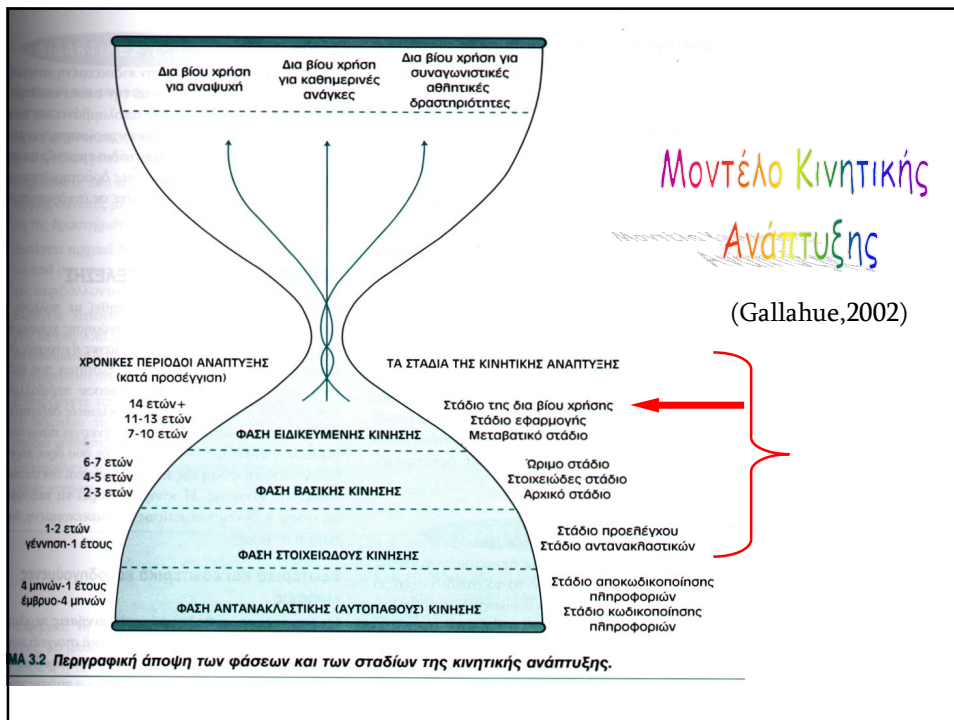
Δια βίου χρήση για αναψυχή

Δια βίου χρήση για καθημερινές ανάγκες

Δια βίου χρήση για συναγωνιστικές αθλητικές δραστηριότητες

Μοντέλο Κινητικής Ανάπτυξης

(Gallahue,2002)

ΧΡΟΝΙΚΕΣ ΠΕΡΙΟΔΟΙ ΑΝΑΠΤΥΞΗΣ (κατά προσέγγιση)

ΤΑ ΣΤΑΔΙΑ ΤΗΣ ΚΙΝΗΤΙΚΗΣ ΑΝΑΠΤΥΞΗΣ

14 ετών+
11-13 ετών
7-10 ετών

ΦΑΣΗ ΕΙΔΙΚΕΥΜΕΝΗΣ ΚΙΝΗΣΗΣ

Στάδιο της δια βίου χρήσης
Στάδιο εφαρμογής
Μεταβατικό στάδιο

6-7 ετών
4-5 ετών
2-3 ετών

ΦΑΣΗ ΒΑΣΙΚΗΣ ΚΙΝΗΣΗΣ

Ώριμο στάδιο
Στοιχειώδες στάδιο
Αρχικό στάδιο

1-2 ετών
γέννηση-1 έτους

ΦΑΣΗ ΣΤΟΙΧΕΙΩΔΟΥΣ ΚΙΝΗΣΗΣ

Στάδιο προελέγχου
Στάδιο αντανακλαστικών

4 μηνών-1 έτους
έμβρυο-4 μηνών

ΦΑΣΗ ΑΝΤΑΝΑΚΛΑΣΤΙΚΗΣ (ΑΥΤΟΠΑΘΟΥΣ) ΚΙΝΗΣΗΣ

Στάδιο αποκωδικοποίησης πληροφοριών
Στάδιο κωδικοποίησης πληροφοριών

ΜΑ 3.2 Περιγραφική άποψη των φάσεων και των σταδίων της κινητικής ανάπτυξης.